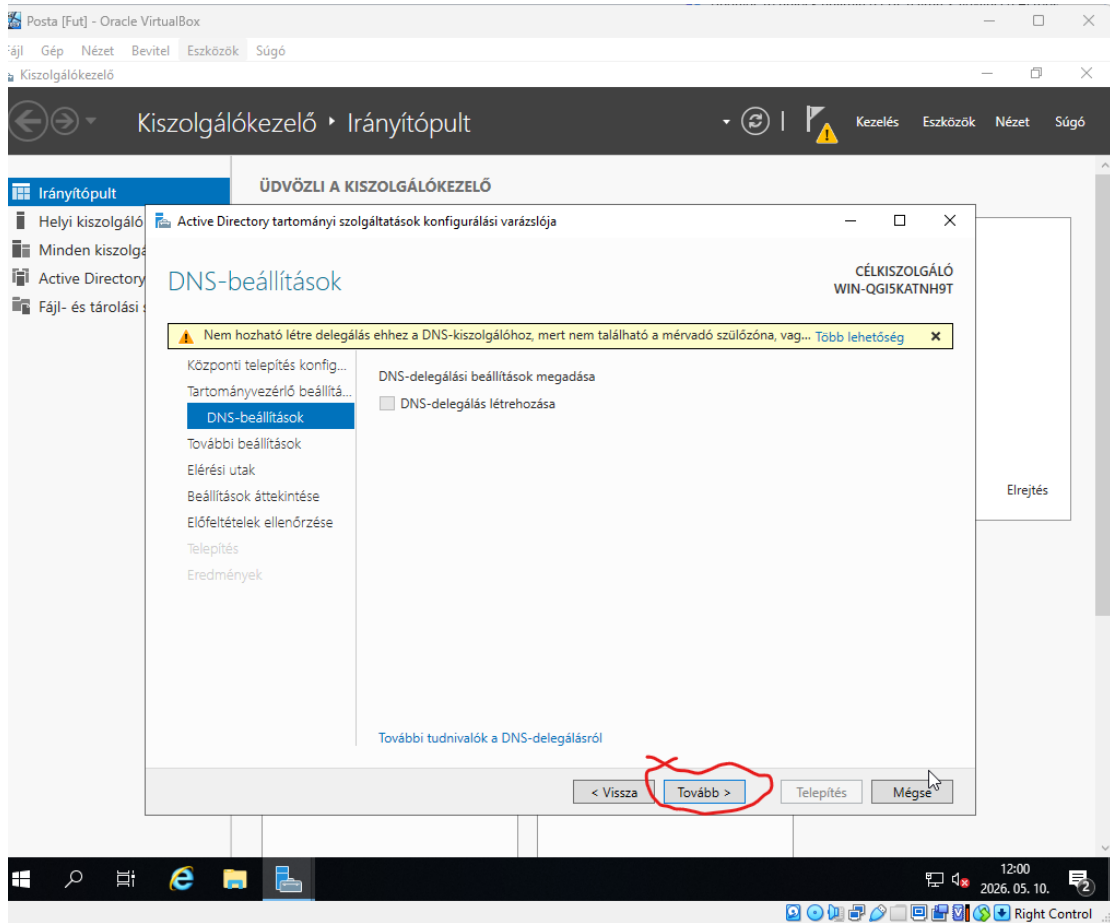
Posta [Fut] - Oracle VirtualBox

Fájl Gép Nézet Bevitel Eszközök Súgó

Kiszolgálókezelő

Kiszolgálókezelő ‣ Irányítópult

Kezelés Eszközök Nézet Súgó

Irányítópult
Helyi kiszolgáló
Minden kiszolgá
Active Directory
Fájl- és tárolási

ÜDVÖZLI A KISZOLGÁLÓKEZELŐ

Elrejtés

Active Directory tartományi szolgáltatások konfigurálási varázslója

DNS-beállítások

CÉLKISZOLGÁLÓ
WIN-QGI5KATNH9T

Nem hozható létre delegálás ehhez a DNS-kiszolgálóhoz, mert nem található a mérvadó szülőzóna, vag... Több lehetőség ×

Központi telepítés konfig...
Tartományvezérlő beállítá...
DNS-beállítások
További beállítások
Elérési utak
Beállítások áttekintése
Előfeltételek ellenőrzése
Telepítés
Eredmények

DNS-delegálási beállítások megadása
DNS-delegálás létrehozása

További tudnivalók a DNS-delegálásról

< Vissza Tovább > Telepítés Mégse

12:00
2026. 05. 10.

Right Control